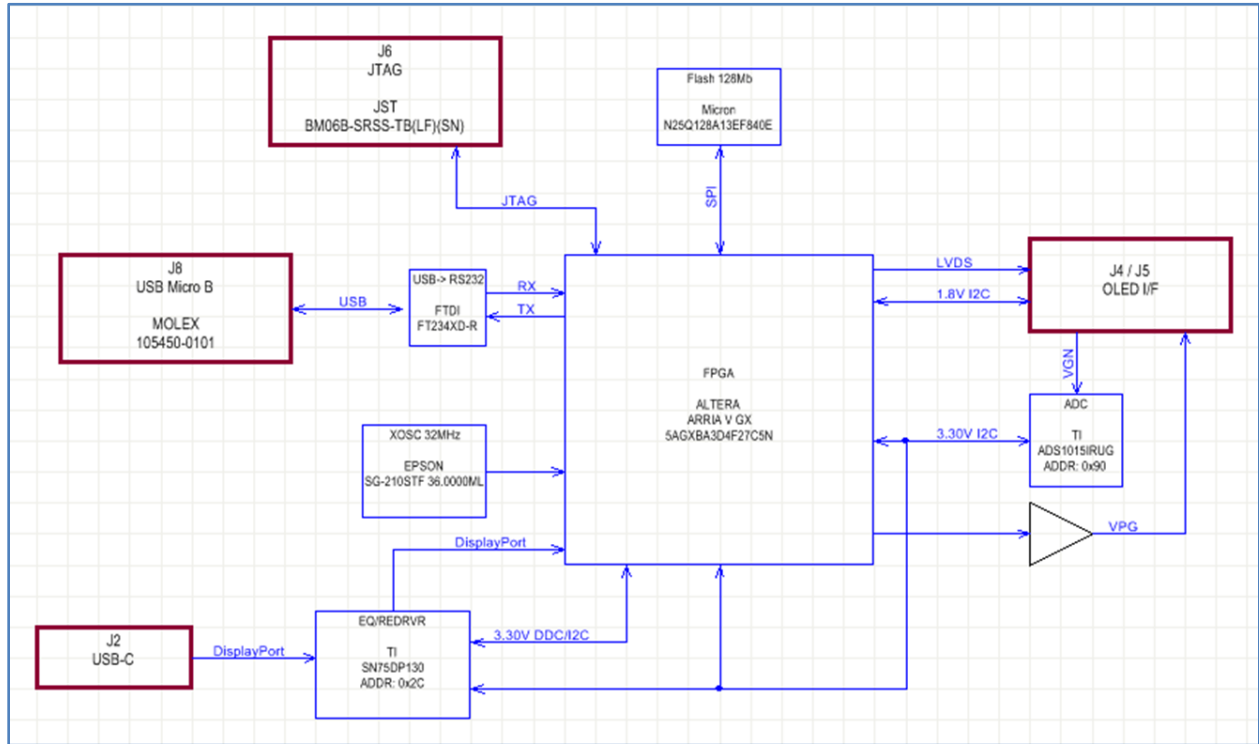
J6
JTAG

JST
BM06B-SRSS-TB(LF)(SN)

Flash 128Mb

Micron
N25Q128A13EF840E

JTAG

SPI

J8
USB Micro B

MOLEX
105450-0101

USB

USB-> RS232

FTDI
FT234XD-R

RX

TX

LVDS

1.8V I2C

J4 / J5
OLED I/F

VGN

FPGA

ALTERA
ARRIA V GX
5AGXBA3D4F27C5N

ADC

TI
ADS1015IRUG
ADDR: 0x90

3.30V I2C

XOSC 32MHz

EPSON
SG-210STF 36.0000ML

VPG

DisplayPort

EQ/REDRVR

TI
SN75DP130
ADDR: 0x2C

3.30V DDC/I2C

J2
USB-C

DisplayPort